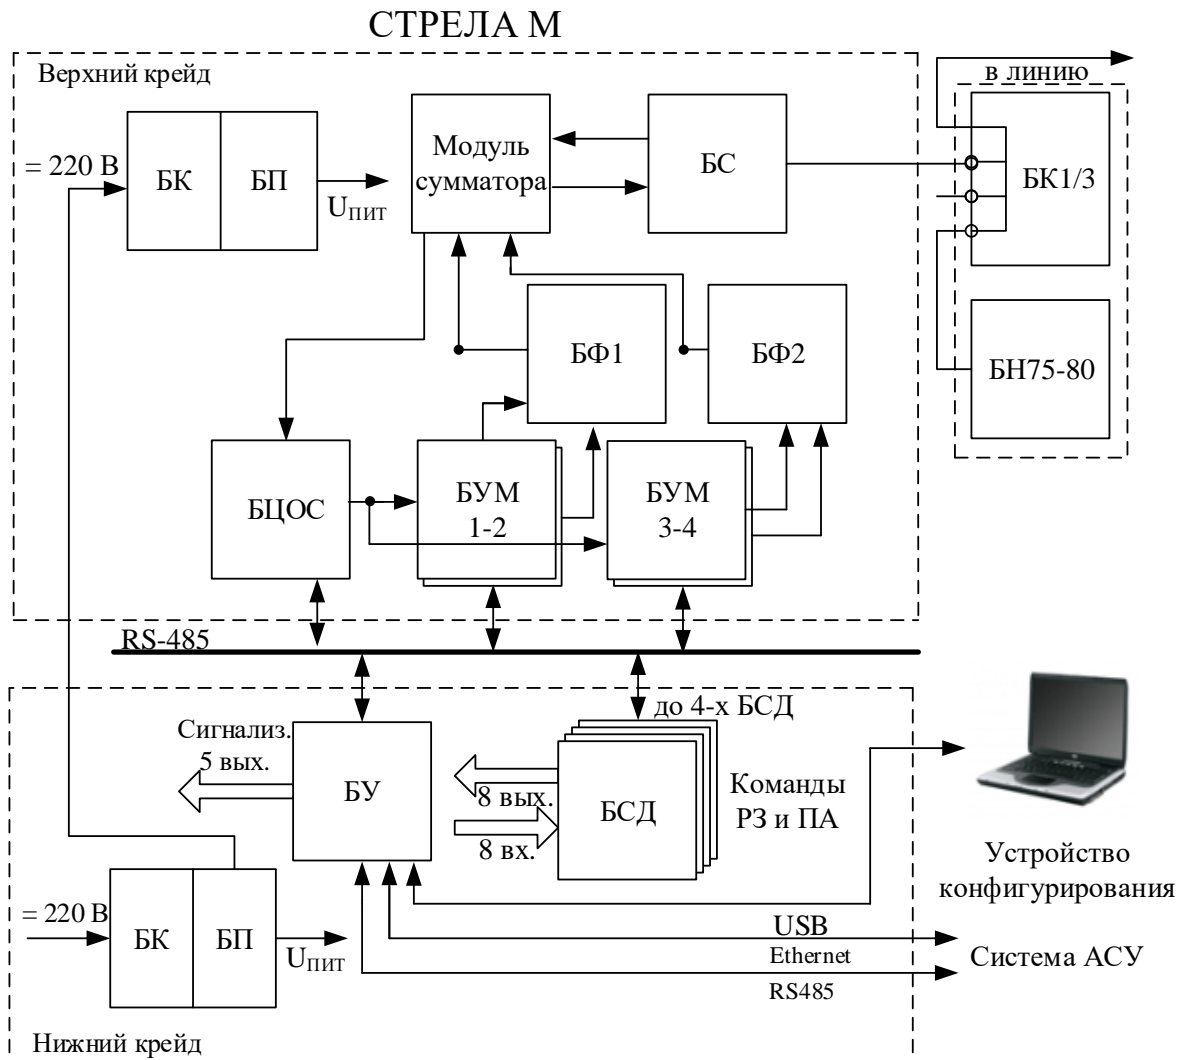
СТРЕЛА М

Верхний крейд

= 220 В

БК

БП

$U_{ПИТ}$

Модуль сумматора

БС

в линию

БК1/3

БН75-80

БФ1

БФ2

БЦОС

БУМ 1-2

БУМ 3-4

RS-485

до 4-х БСД

Сигнализ. 5 вых.

БУ

8 вых.

8 вх.

БСД

Команды РЗ и ПА

Устройство конфигурирования

= 220 В

БК

БП

$U_{ПИТ}$

USB

Ethernet

RS485

Система АСУ

Нижний крейд